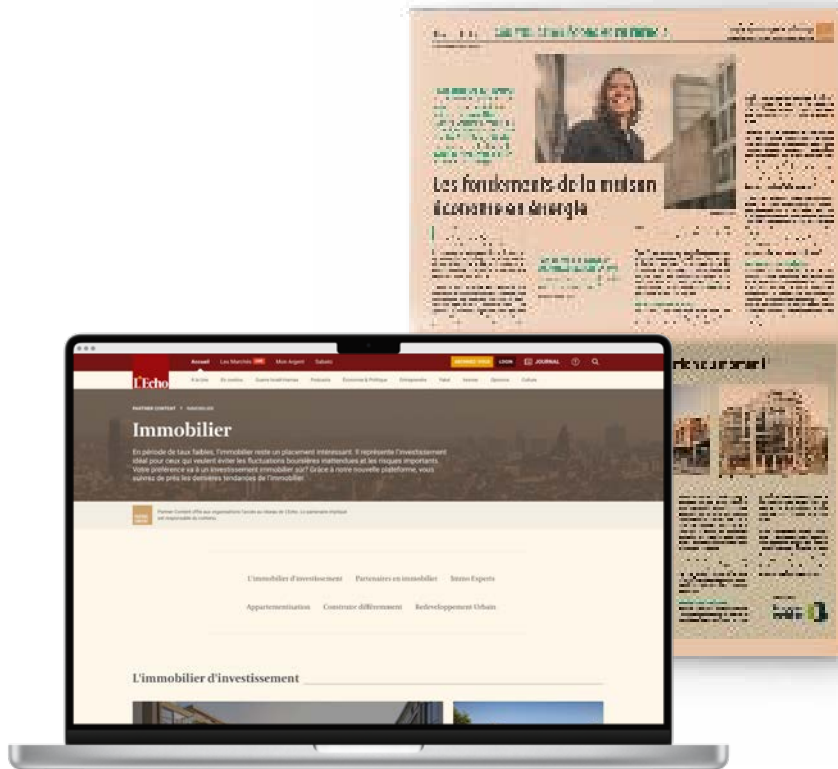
Les fondements de la maison économe en énergie

L'Echo

Accueil Les Marchés Mon Argent Sabato

LOGIN JOURNAL

PARTNER CONTENT > IMMOBILIER

Immobilier

En période de taux faibles, l'immobilier reste un placement intéressant. Il représente l'investissement idéal pour ceux qui veulent éviter les fluctuations boursières inattendues et les risques importants. Votre préférence va à un investissement immobilier sûr? Grâce à notre nouvelle plateforme, vous suivrez de près les dernières tendances de l'immobilier.

L'immobilier d'investissement Partenaires en immobilier Immo Experts

Appartementisation Construire différemment Redéveloppement Urbain

L'immobilier d'investissement